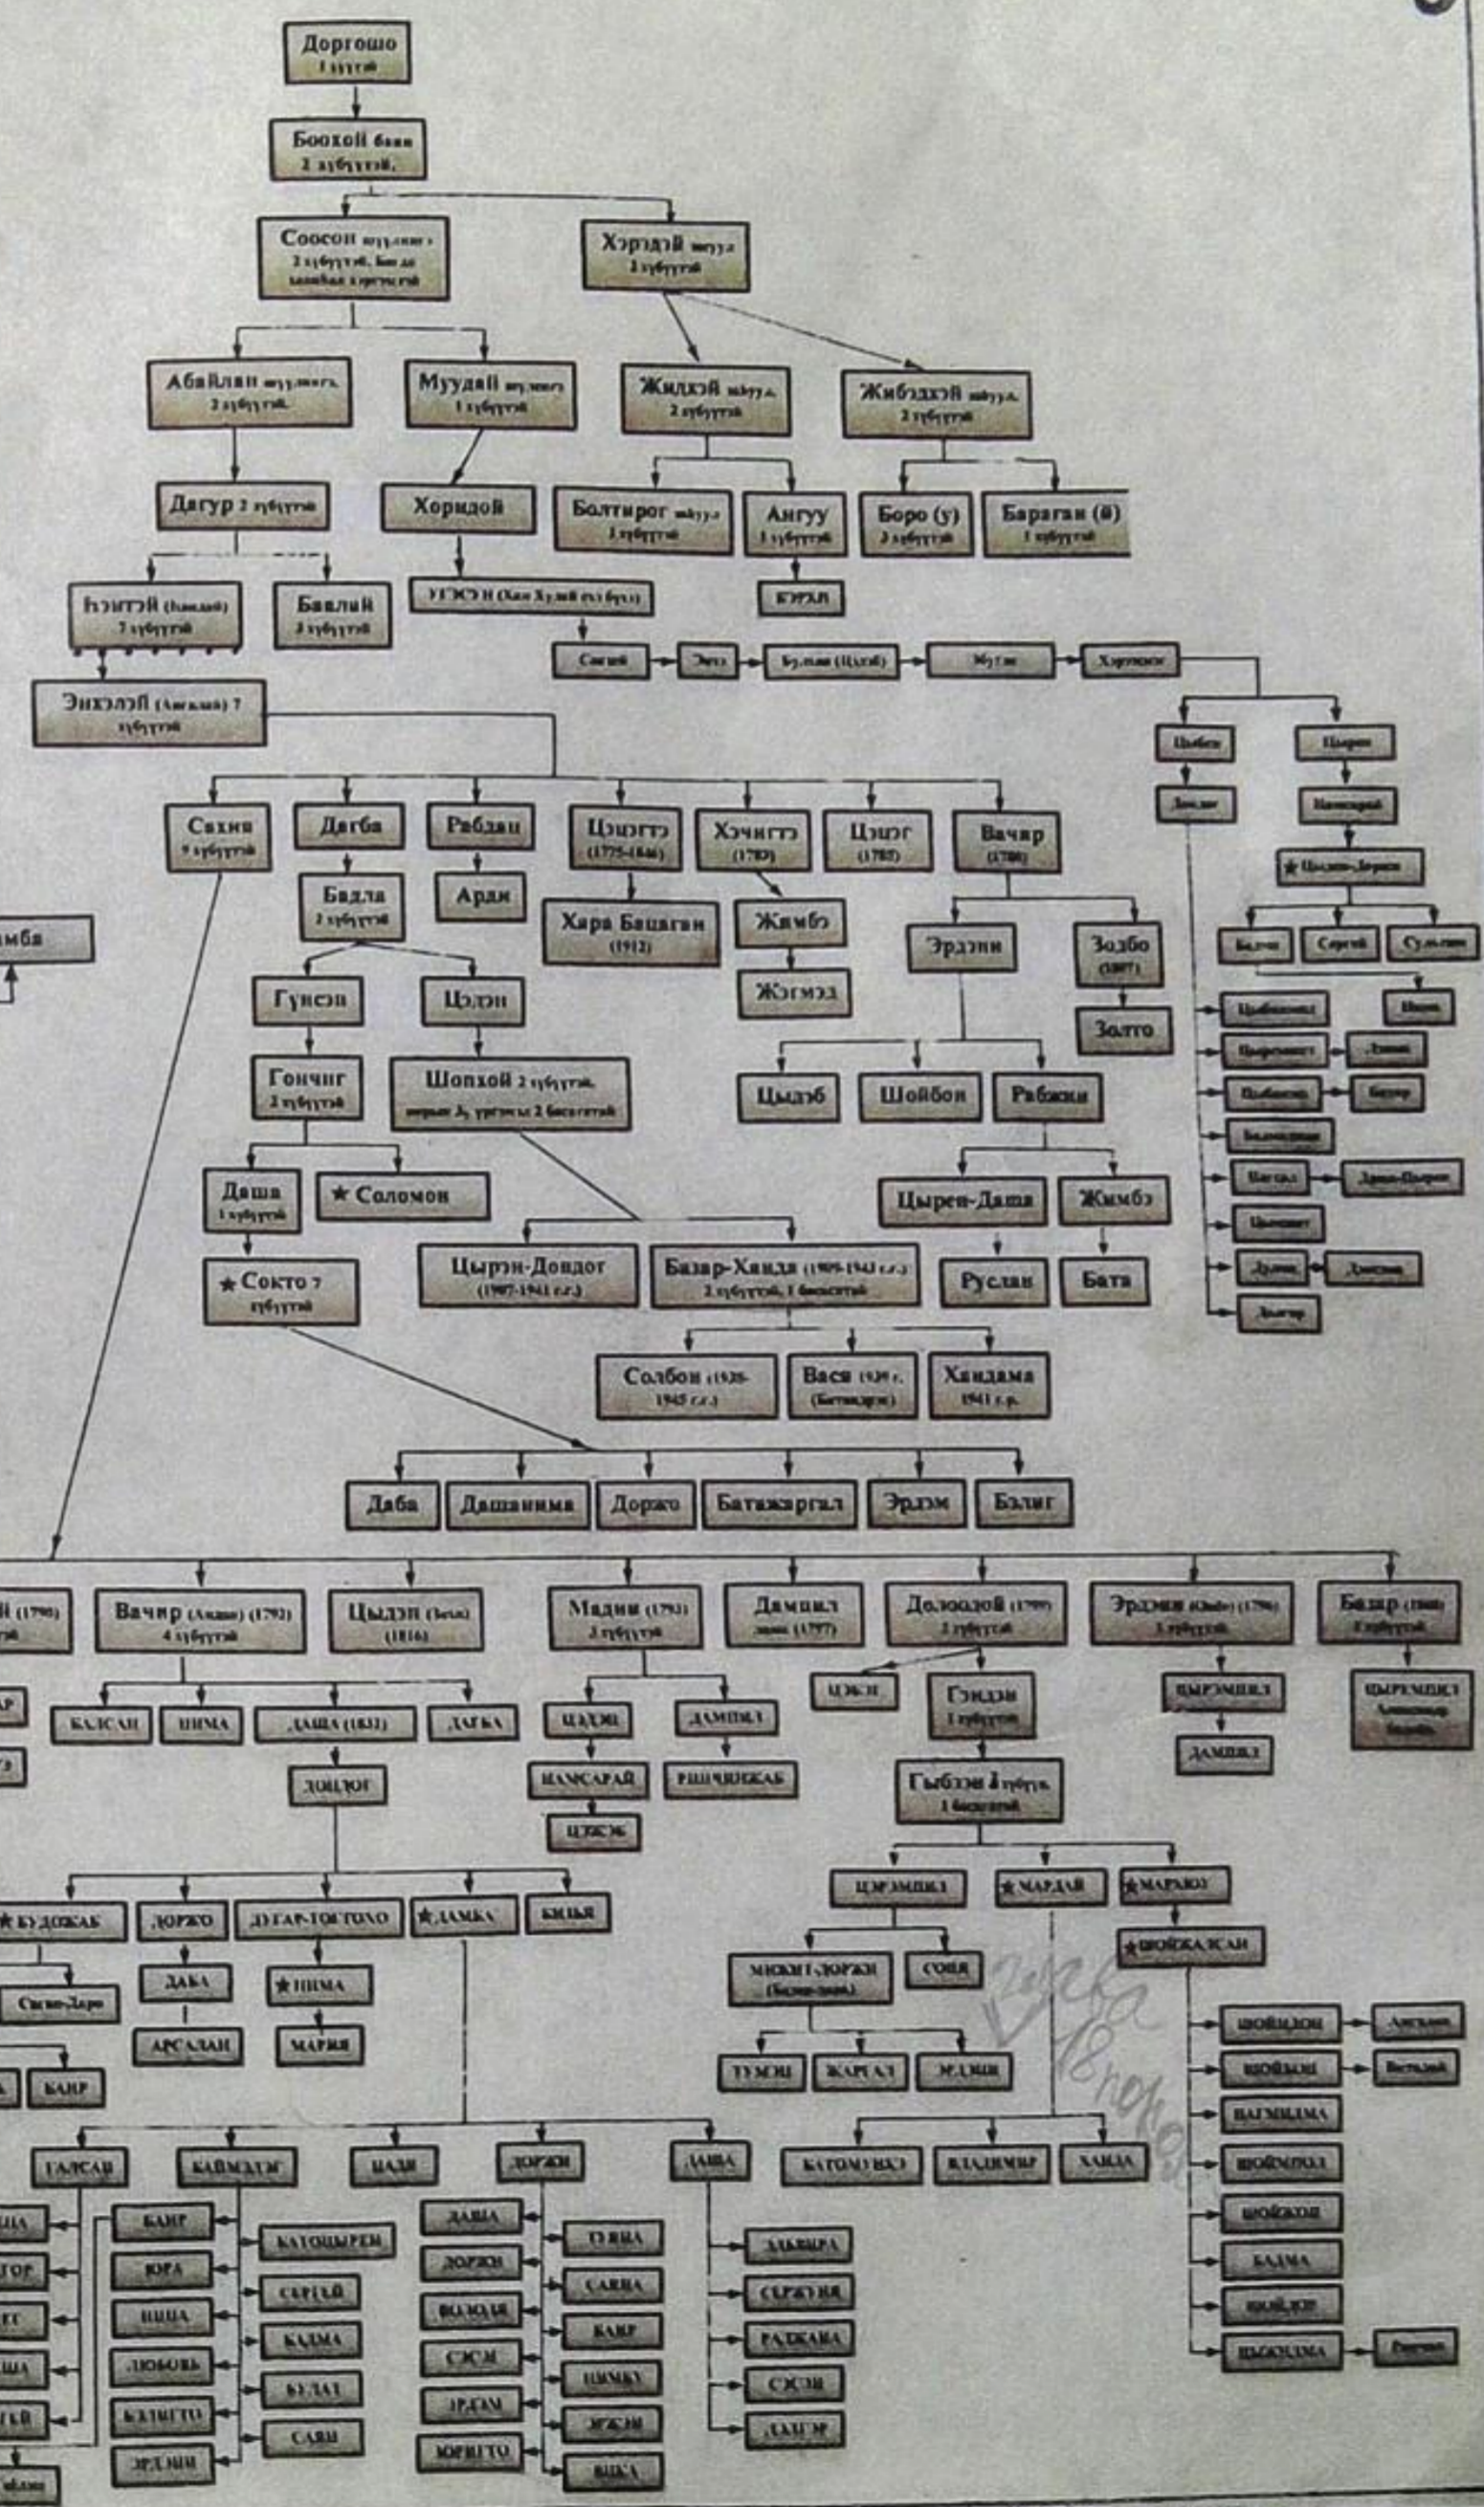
Доргошо
1 хүүтэй

Боохой баян
2 хүбүүтэй

Соосон
2 хүбүүтэй

Хэрэдэй
2 хүбүүтэй

Абайлан
2 хүбүүтэй

Муудай
1 хүбүүтэй

Жидхэй
2 хүбүүтэй

Жибэдхэй
2 хүбүүтэй

Дагур 2 хүбүүтэй

Хоридой

Болтирог
1 хүбүүтэй

Ангуу
1 хүбүүтэй

Боро (у)
2 хүбүүтэй

Бараган (й)
1 хүбүүтэй

Һэнтэй
7 хүбүүтэй

Бавлай
3 хүбүүтэй

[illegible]

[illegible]

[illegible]

Энхэлэй 7 хүбүүтэй

Сахил
9 хүбүүтэй

Дагба

Рабдан

Цэцэгтэ
(1775-1846)

Хэчигтэ
(1783)

Цэрэг
(1785)

Вачир
(1788)

Бадла
2 хүбүүтэй

Арди

Хара Бадаган
(1912)

Жимбэ

Эрдэни

Зодбо
(1807)

Жэгмэд

Золто

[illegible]мба

Гунзэн

Цэдэн

Гончиг
2 хүбүүтэй

Шопхой 2 хүбүүтэй

Цыдэб

Шойбон

Рабжил

Даша
1 хүбүүтэй

★ Соломон

Цырен-Даша

Жимбэ

★ Сокто 7 хүбүүтэй

Цырэн-Дондог
(1907-1941 г.г.)

Базар-Ханда
2 хүбүүтэй, 1 басагатай

Руслан

Бата

Солбон (1920-1945 г.г.)

Вася (Батажаргал)

Хандама
1941 г.р.

Даба

Дашанима

Доржо

Батажаргал

Эрдэм

Бэлиг

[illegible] (1790)

Вачир (1792)
4 хүбүүтэй

Цыдэн (1816)

Мадии (1793)
2 хүбүүтэй

Дамдил
(1797)

Долоодой (1799)
1 хүбүүтэй

Эрдэни (1796)
1 хүбүүтэй

Базар
1 хүбүүтэй

БАЛСАН

НИМА

ДАША (1831)

ДАГБА

ЦАДЭН

ДАМДИН

ЦЭЖЭ

Гэндэн
1 хүбүүтэй

ЦЫРЭМПИЛ

ЦЫРЕМПИЛ

ДОНДОГ

НАМСАРАЙ

РИНЧИНЖАБ

Гыбэн
1 басагатай

ДАМПИЛ

ЦЭЖЭБ

★ БУДОЖАБ

ДОРЖО

ДУГАР-ЦЫРЕН

★ ДАМБА

ЦИЦЫК

ЦЫРЭМПИЛ

★ МАРДАЙ

★ МАРАНЗ

★ ШОЙЖАЛСАН

ДАБА

★ НИМА

МИХАИЛ-ДОРЖИ

СОНЯ

АРСАЛАН

МАРИЯ

ТУМЭН

ЖАРГАЛ

ЭРДЭНИ

БАИР

ШОЙНДОН

ШОЙЖИН

ЦЭРМИДМА

ШОЙМПОЛ

ШОЙЖОН

БАЛМА

ШОЙДОР

ЦЫЖИДМА

ГАЛСАН

БАЙМАТАГ

ЦАДИ

ДОРЖИ

ДАША

КАТОМОВНА

ВЛАДИМИР

ХАНДА

БАИР

БАИР

ДАША

ЖУРА

КАТОЦЫРЕН

ТУЯНА

ДАРИМА

ДОРЖИ

САНЖА

СЭРЖЭНА

ЛИЦА

СЭРЭЖЭ

ВОЛОДЯ

БАИР

ЛЮБОВЬ

БАЛМА

СЭСЭГ

ЦЫМБУ

СЭСЭГ

БАЛЬЖИТ

БУЛАТ

ЭРДЭМ

ЭРЖЕНА

ДАГЗЭ

ЭРДЭНИ

САЯН

ХОРИГТО

ВИКА

Базар
18 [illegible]